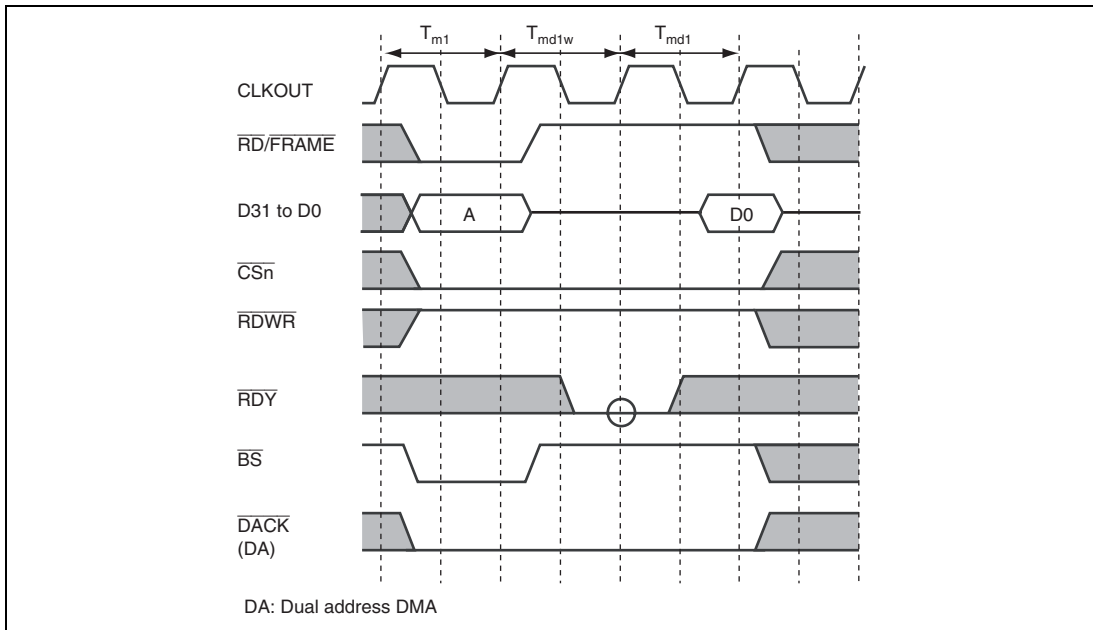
$T_{m1}$ $T_{md1w}$ $T_{md1}$

CLKOUT

$\overline{RD}/\overline{FRAME}$

D31 to D0

A

D0

$\overline{CSn}$

$\overline{RDWR}$

$\overline{RDY}$

$\overline{BS}$

$\overline{DACK}$ (DA)

DA: Dual address DMA